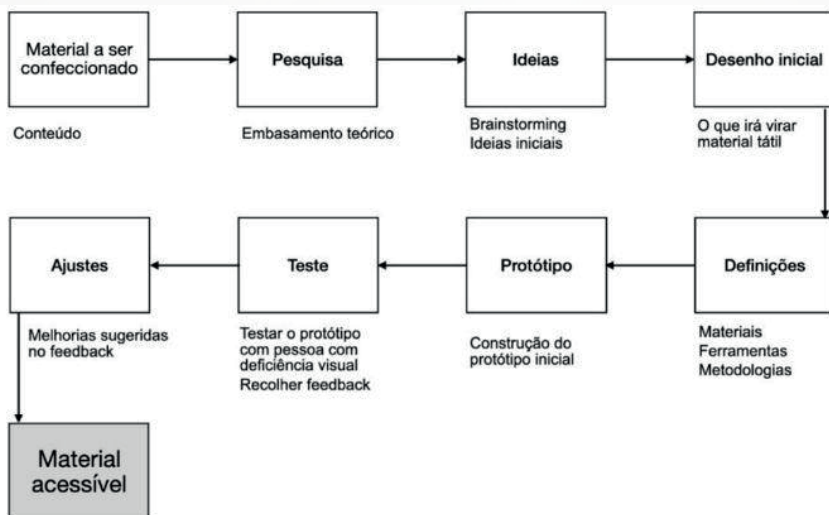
Material a ser confeccionado

Conteúdo

Pesquisa

Embasamento teórico

Ideias

Brainstorming
Ideias iniciais

Desenho inicial

O que irá virar material tátil

Definições

Materiais
Ferramentas
Metodologias

Protótipo

Construção do protótipo inicial

Teste

Testar o protótipo com pessoa com deficiência visual
Recolher feedback

Ajustes

Melhorias sugeridas no feedback

Material acessível